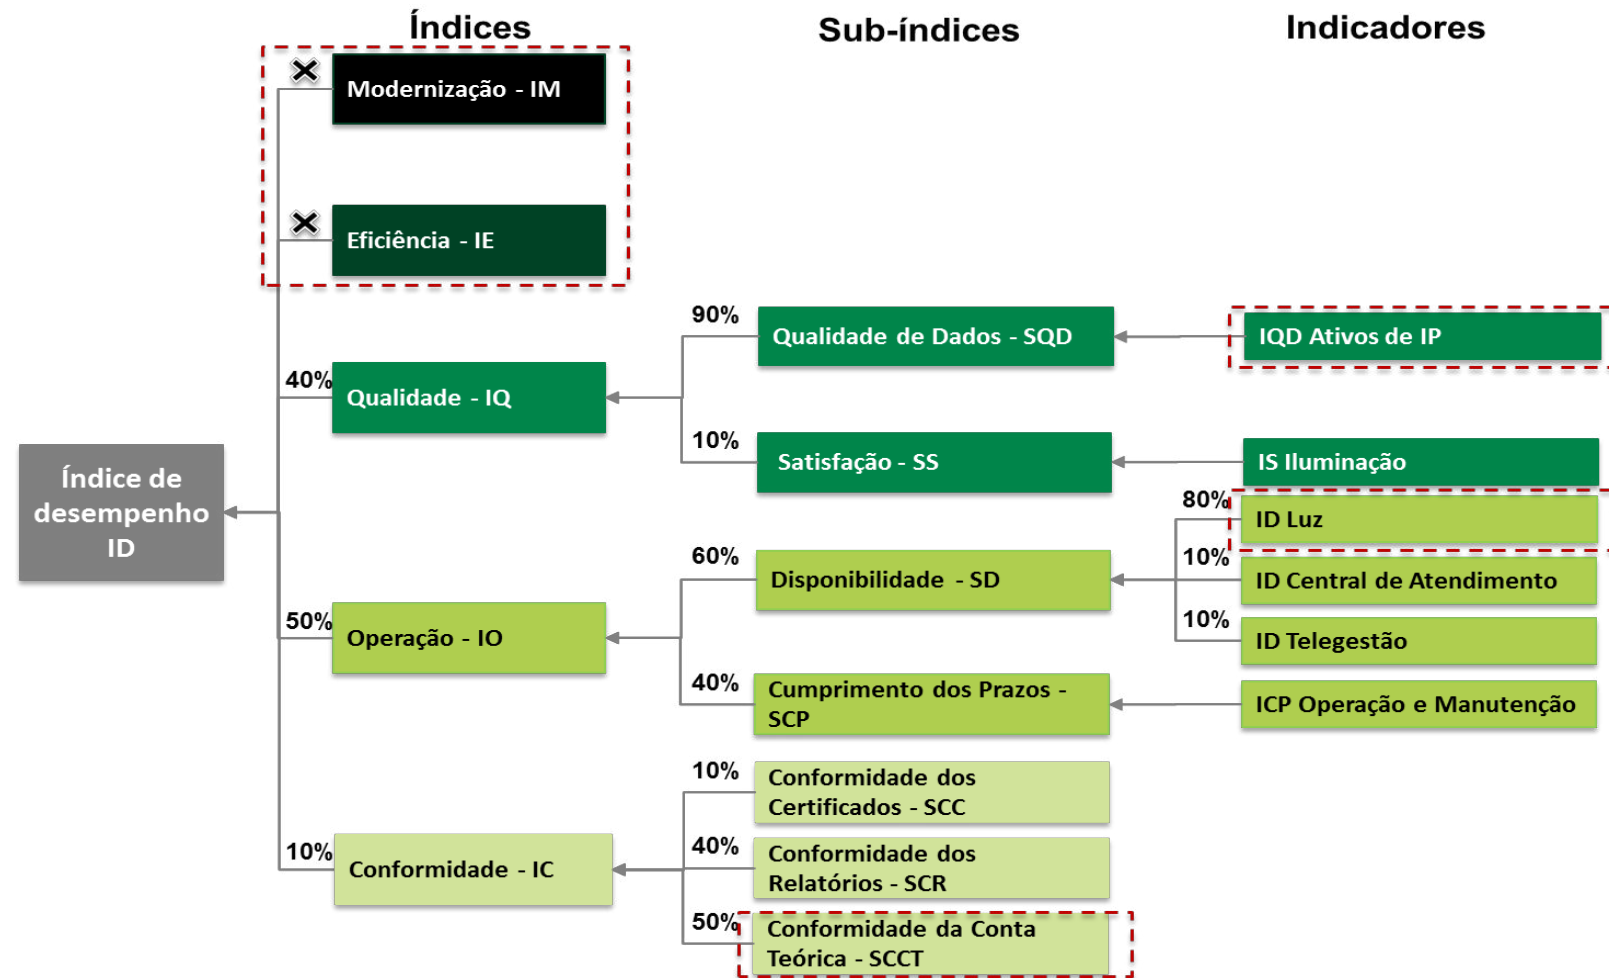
Índices

Sub-índices

Indicadores

Modernização - IM

Eficiência - IE

40%

Qualidade - IQ

90%

Qualidade de Dados - SQD

IQD Ativos de IP

10%

Satisfação - SS

IS Iluminação

Índice de desempenho ID

80%

ID Luz

60%

Disponibilidade - SD

10%

ID Central de Atendimento

50%

Operação - IO

10%

ID Telegestão

40%

Cumprimento dos Prazos - SCP

ICP Operação e Manutenção

10%

Conformidade dos Certificados - SCC

10%

Conformidade - IC

40%

Conformidade dos Relatórios - SCR

50%

Conformidade da Conta Teórica - SCCT